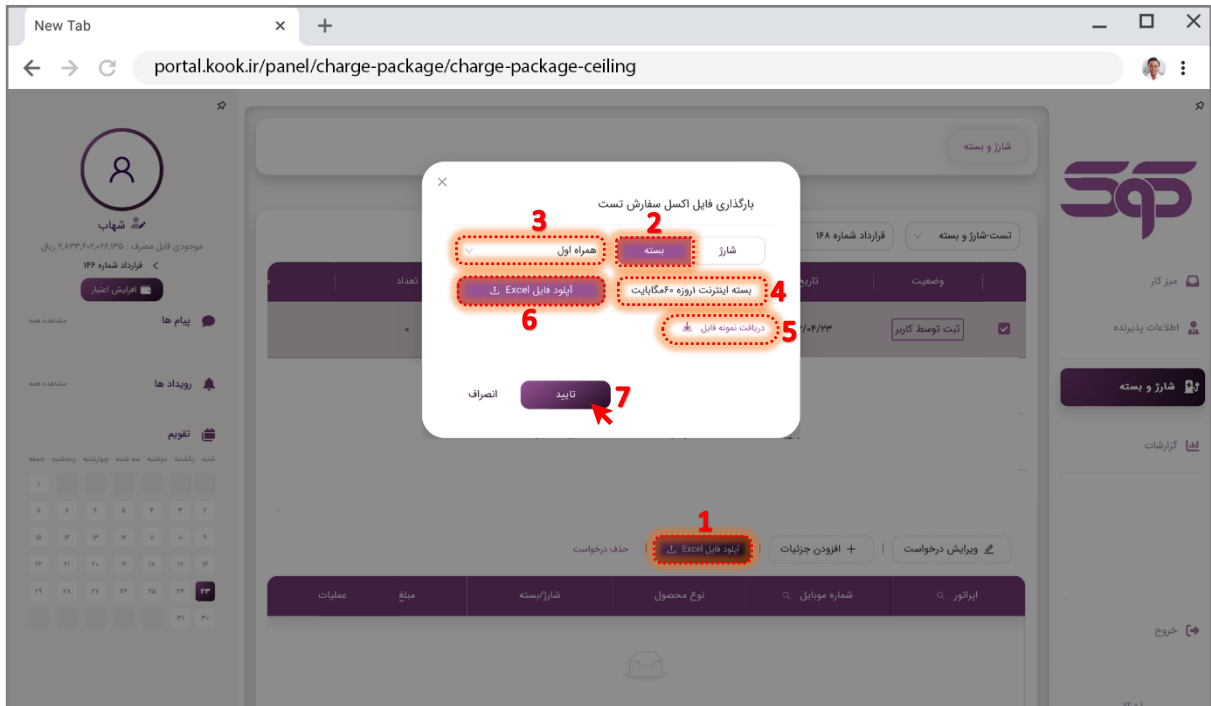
New Tab

portal.kook.ir/panel/charge-package/charge-package-ceiling

بارگذاری فایل اکسل سفارش تست

2
3
شارژ
بسته
همراه اول

4
بسته اینترنت ۱روزه ۴۰مگابایت
آپلود فایل Excel
6

5
دریافت نمونه فایل

7
تایید
انصراف

شهاب
موجودی قابل مصرف : ۲,۸۳۳,۶۰۶,۰۲۶,۱۳۵ ریال
قرارداد شماره ۱۴۶
افزایش اعتبار

پیام ها
مشاهده همه

رویداد ها
مشاهده همه

تقویم
شنبه یکشنبه دوشنبه سه شنبه چهارشنبه پنجشنبه جمعه

شارژ و بسته

تست-شارژ و بسته
قرارداد شماره ۱۶۸

وضعیت
تعداد
ثبت توسط کاربر

میز کار
اطلاعات پذیرنده
شارژ و بسته
گزارشات
خروج

1
ویرایش درخواست
افزودن جزئیات
آپلود فایل Excel
حذف درخواست

اپراتور
شماره موبایل
نوع محصول
شارژ/بسته
مبلغ
عملیات